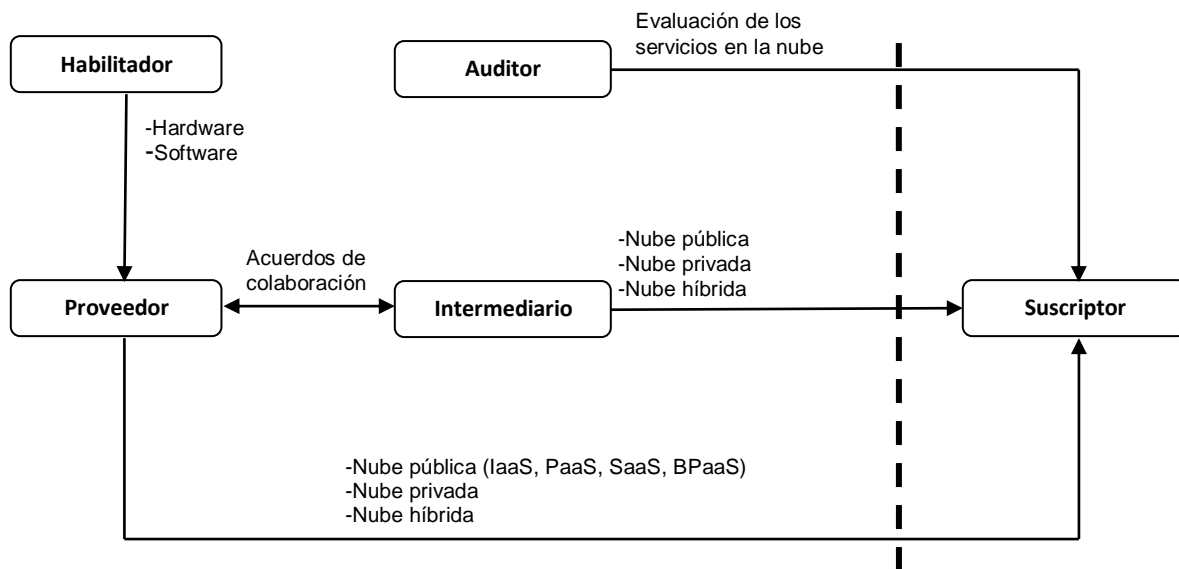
Habilitador

Auditor

Evaluación de los servicios en la nube

-Hardware
-Software

Acuerdos de colaboración

-Nube pública
-Nube privada
-Nube híbrida

Proveedor

Intermediario

Suscriptor

-Nube pública (IaaS, PaaS, SaaS, BPaaS)
-Nube privada
-Nube híbrida